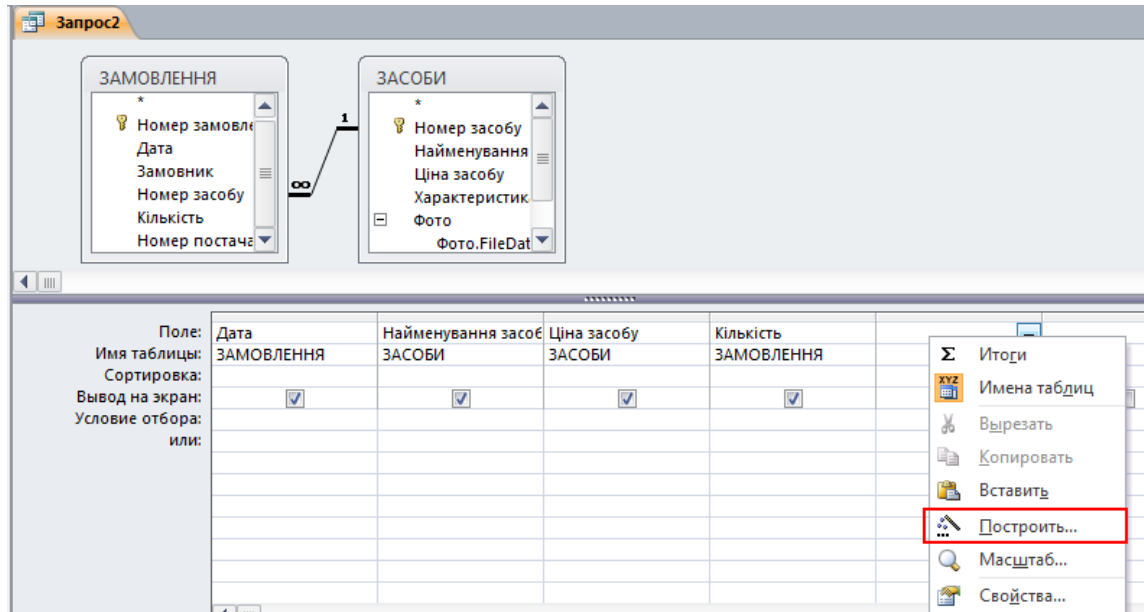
Запрос2

ЗАМОВЛЕННЯ
*
Номер замовле
Дата
Замовник
Номер засобу
Кількість
Номер постача

ЗАСОБИ
*
Номер засобу
Найменування
Ціна засобу
Характеристик
Фото
Фото.FileDat

1
∞

| | | | | | |
|---|---|---|---|---|---|
| Поле: | Дата | Найменування засоб | Ціна засобу | Кількість | |
| Имя таблицы: | ЗАМОВЛЕННЯ | ЗАСОБИ | ЗАСОБИ | ЗАМОВЛЕННЯ | |
| Сортировка: | | | | | |
| Вывод на экран: | ☑ | ☑ | ☑ | ☑ | |
| Условие отбора: | | | | | |
| или: | | | | | |

Итоги
Имена таблиц
Вырезать
Копировать
Вставить
Построить...
Масштаб...
Свойства...